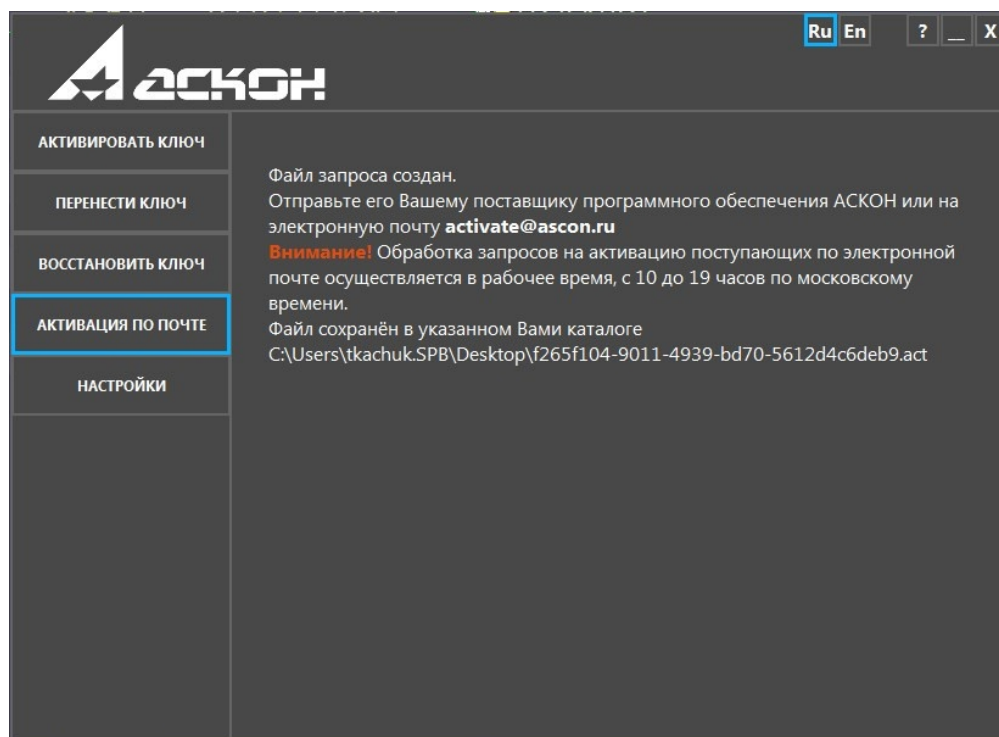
Ru En ? _ X

АСКОН

АКТИВИРОВАТЬ КЛЮЧ

ПЕРЕНЕСТИ КЛЮЧ

ВОССТАНОВИТЬ КЛЮЧ

АКТИВАЦИЯ ПО ПОЧТЕ

НАСТРОЙКИ

Файл запроса создан.
Отправьте его Вашему поставщику программного обеспечения АСКОН или на электронную почту **activate@ascon.ru**
**Внимание!** Обработка запросов на активацию поступающих по электронной почте осуществляется в рабочее время, с 10 до 19 часов по московскому времени.
Файл сохранён в указанном Вами каталоге
C:\Users\tkachuk.SPB\Desktop\f265f104-9011-4939-bd70-5612d4c6deb9.act